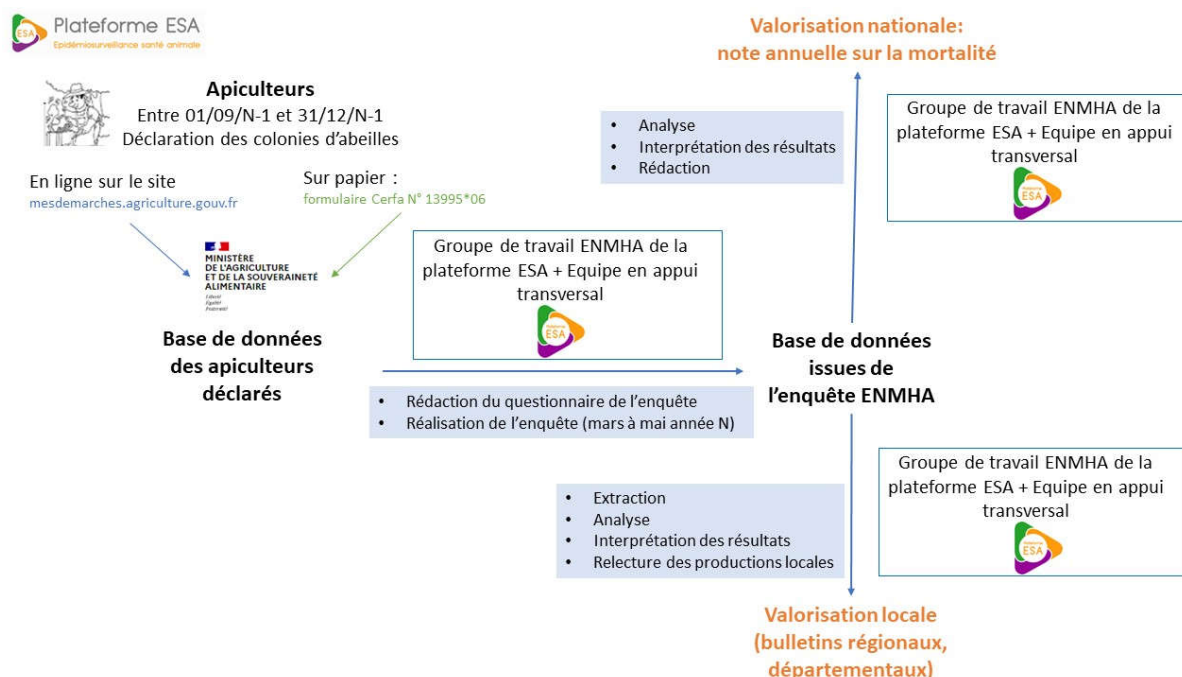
Plateforme ESA
Epidémiosurveillance santé animale

Apiculteurs
Entre 01/09/N-1 et 31/12/N-1
Déclaration des colonies d'abeilles

En ligne sur le site
mesdemarches.agriculture.gouv.fr

Sur papier :
formulaire Cerfa N° 13995*06

MINISTÈRE
DE L'AGRICULTURE
ET DE LA SOUVERAINETÉ
ALIMENTAIRE
Liberté
Égalité
Fraternité

Base de données des apiculteurs déclarés

Groupe de travail ENMHA de la plateforme ESA + Equipe en appui transversal

ESA

- Rédaction du questionnaire de l'enquête
- Réalisation de l'enquête (mars à mai année N)

Base de données issues de l'enquête ENMHA

Valorisation nationale:
note annuelle sur la mortalité

- Analyse
- Interprétation des résultats
- Rédaction

Groupe de travail ENMHA de la plateforme ESA + Equipe en appui transversal

ESA

- Extraction
- Analyse
- Interprétation des résultats
- Relecture des productions locales

Groupe de travail ENMHA de la plateforme ESA + Equipe en appui transversal

ESA

Valorisation locale
(bulletins régionaux,
départementaux)